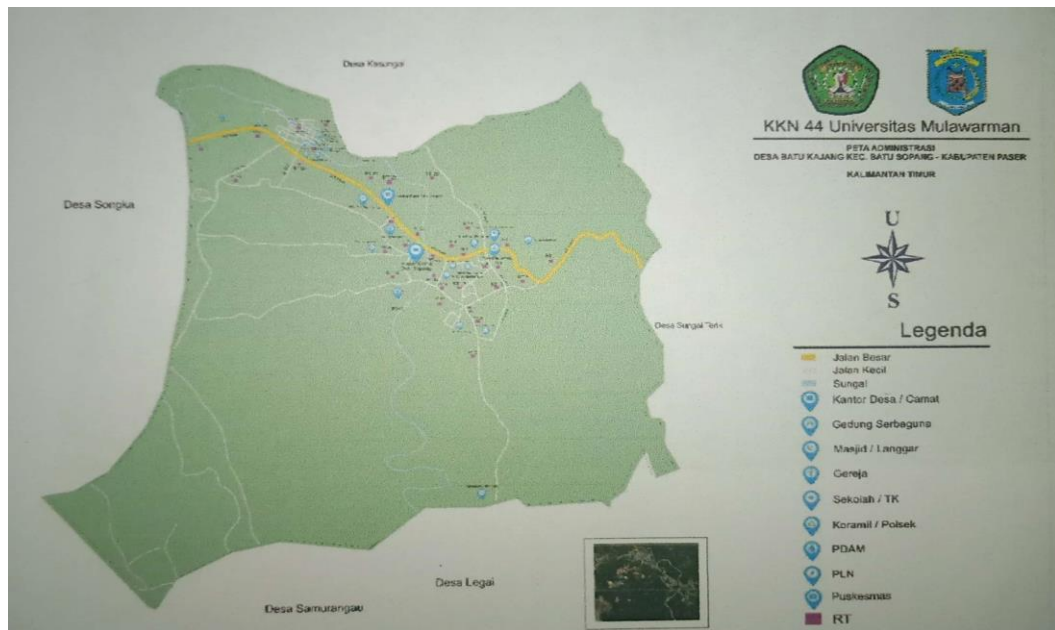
Desa Kasungai

Desa Songka

Desa Sungai Terik

Desa Legai

Desa Samurangau

KKN 44 Universitas Mulawarman

PETA ADMINISTRASI
DESA BATU KAJANG KEC. BATU SOPANG - KABUPATEN PASER

KALIMANTAN TIMUR

U

S

Legenda

Jalan Besar
Jalan Kecil
Sungai
Kantor Desa / Camat
Gedung Serbaguna
Masjid / Langgar
Gereja
Sekolah / TK
Koramil / Polsek
PDAM
PLN
Puskesmas
RT